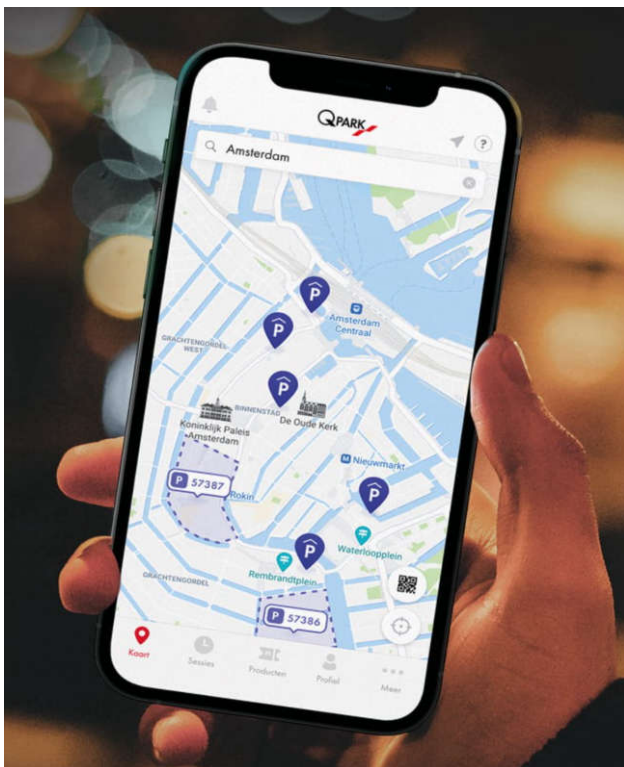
QPARK

Amsterdam

Amsterdam Centraal

GRACHTENGORDEL WEST

BINNENSTAD

Koninklijk Paleis Amsterdam

De Oude Kerk

Nieuwmarkt

P 57387

Rokin

Waterlooplein

GRACHTENGORDEL

Rembrandtplein

P 57386

Kaart

Sessies

Producten

Profiel

Meer